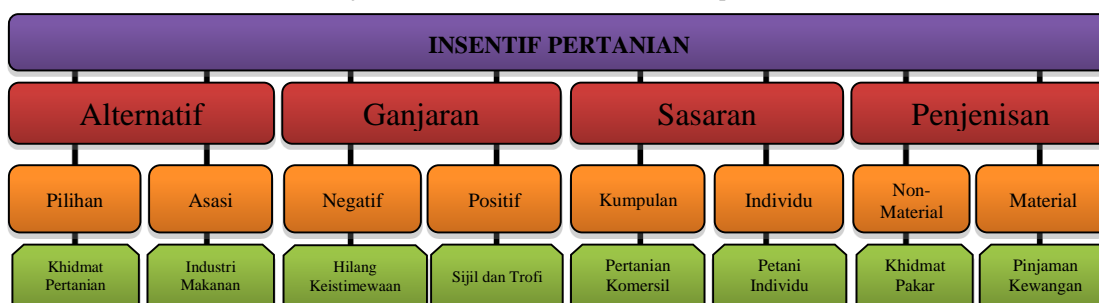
INSENTIF PERTANIAN

Alternatif

Pilihan

Khidmat Pertanian

Asasi

Industri Makanan

Ganjaran

Negatif

Hilang Keistimewaan

Positif

Sijil dan Trofi

Sasaran

Kumpulan

Pertanian Komersil

Individu

Petani Individu

Penjenisan

Non-Material

Khidmat Pakar

Material

Pinjaman Kewangan